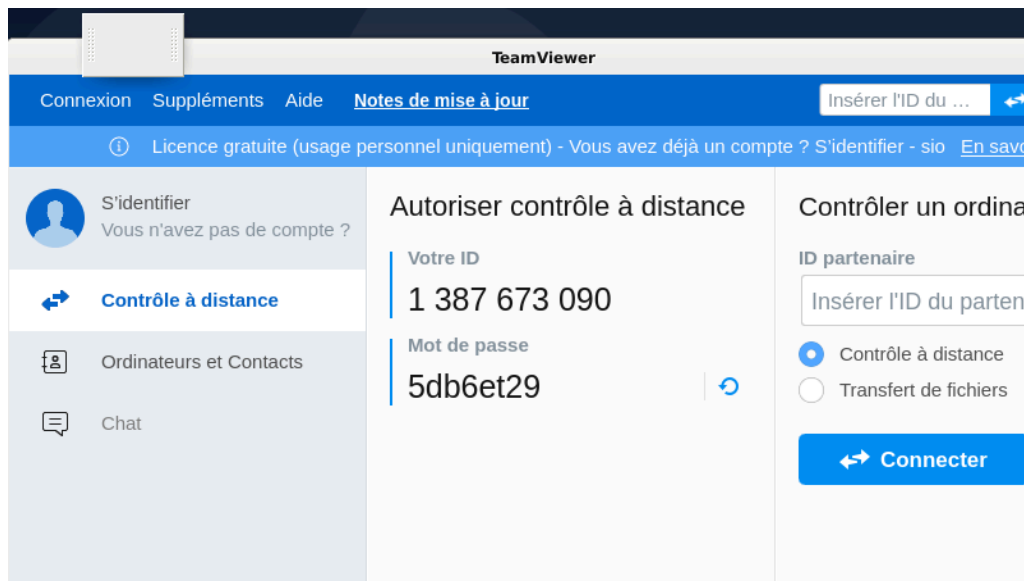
TeamViewer

Connexion Suppléments Aide Notes de mise à jour

Insérer l'ID du …

Licence gratuite (usage personnel uniquement) - Vous avez déjà un compte ? S'identifier - sio En savo

S'identifier
Vous n'avez pas de compte ?

Contrôle à distance

Ordinateurs et Contacts

Chat

Autoriser contrôle à distance

Votre ID
1 387 673 090

Mot de passe
5db6et29

Contrôler un ordina

ID partenaire
Insérer l'ID du parten

Contrôle à distance
Transfert de fichiers

Connecter